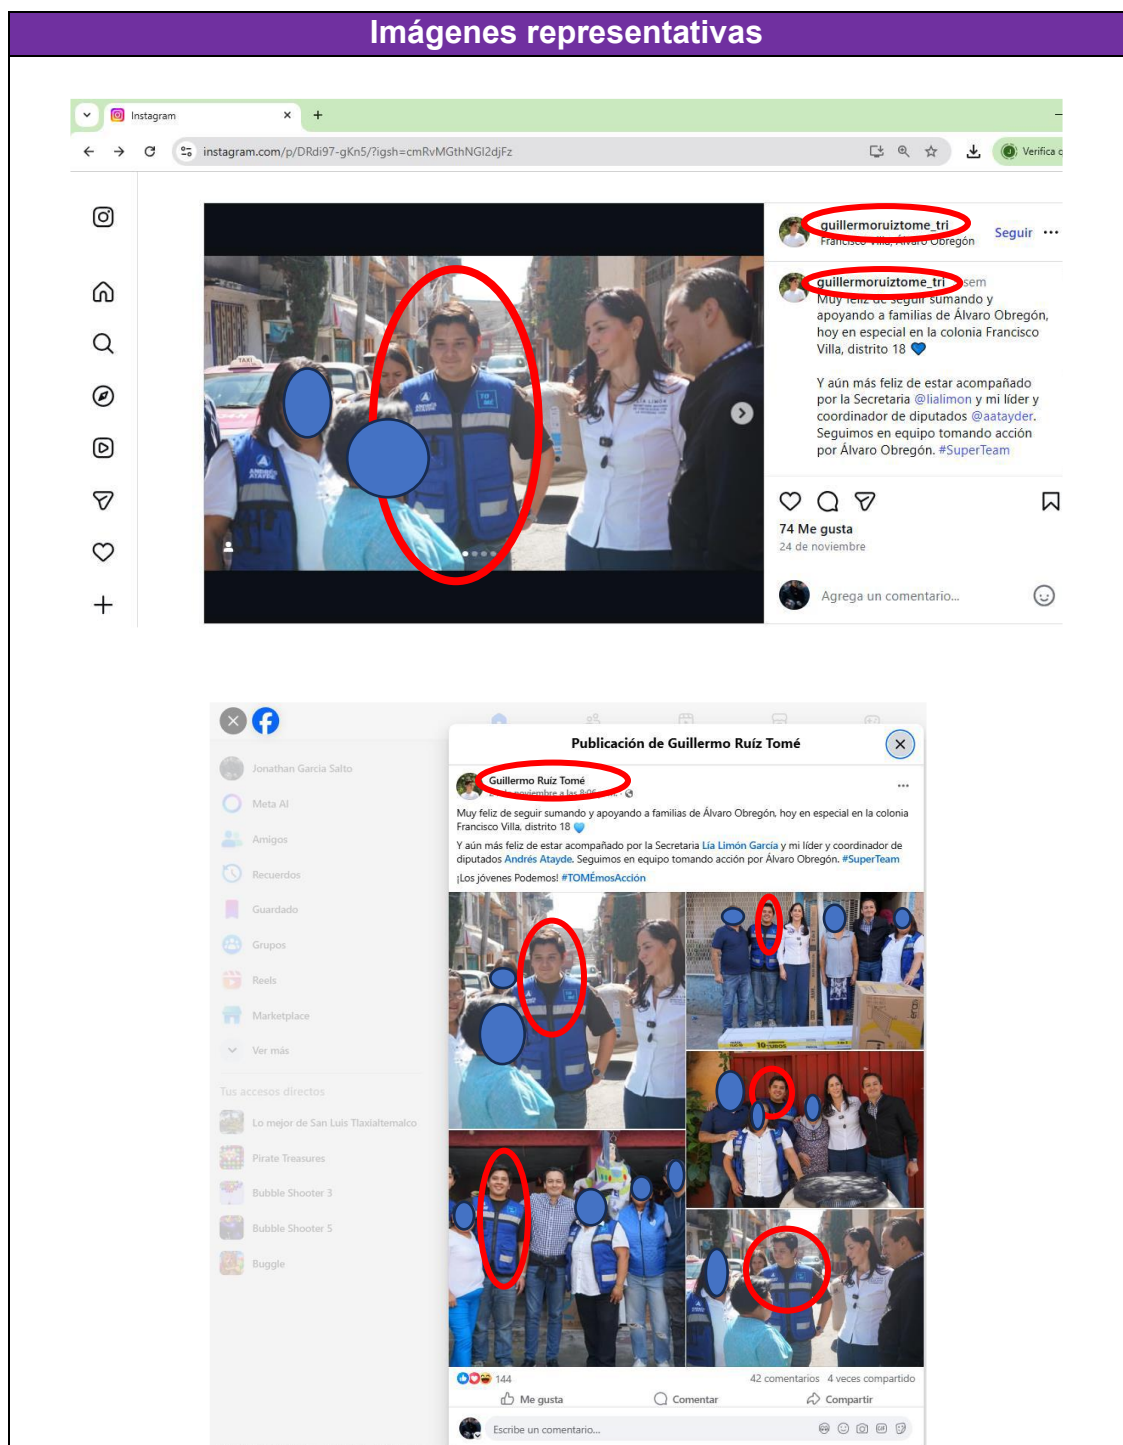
Imágenes representativas

Instagram

instagram.com/p/DRdi97-gKn5/?igsh=cmRvMGthNGI2djFz

Verifica

guillermoruiztome_tri
Francisco Villa, Álvaro Obregón
Seguir ···

guillermoruiztome_tri sem
Muy feliz de seguir sumando y apoyando a familias de Álvaro Obregón, hoy en especial en la colonia Francisco Villa, distrito 18 💙

Y aún más feliz de estar acompañado por la Secretaria @lialimon y mi líder y coordinador de diputados @aatayder. Seguimos en equipo tomando acción por Álvaro Obregón. #SuperTeam

74 Me gusta
24 de noviembre

Agrega un comentario...

Jonathan Garcia Salto
Meta AI
Amigos
Recuerdos
Guardado
Grupos
Reels
Marketplace
Ver más
Tus accesos directos
Lo mejor de San Luis Tlaxialtemalco
Pirate Treasures
Bubble Shooter 3
Bubble Shooter 5
Buggle

Publicación de Guillermo Ruíz Tomé

Guillermo Ruiz Tomé
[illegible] noviembre a las 8:06 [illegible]

Muy feliz de seguir sumando y apoyando a familias de Álvaro Obregón, hoy en especial en la colonia Francisco Villa, distrito 18 💙

Y aún más feliz de estar acompañado por la Secretaria Lía Limón García y mi líder y coordinador de diputados Andrés Atayde. Seguimos en equipo tomando acción por Álvaro Obregón. #SuperTeam

¡Los jóvenes Podemos! #TOMÉmosAcción

144
42 comentarios 4 veces compartido
Me gusta Comentar Compartir

Escribe un comentario...